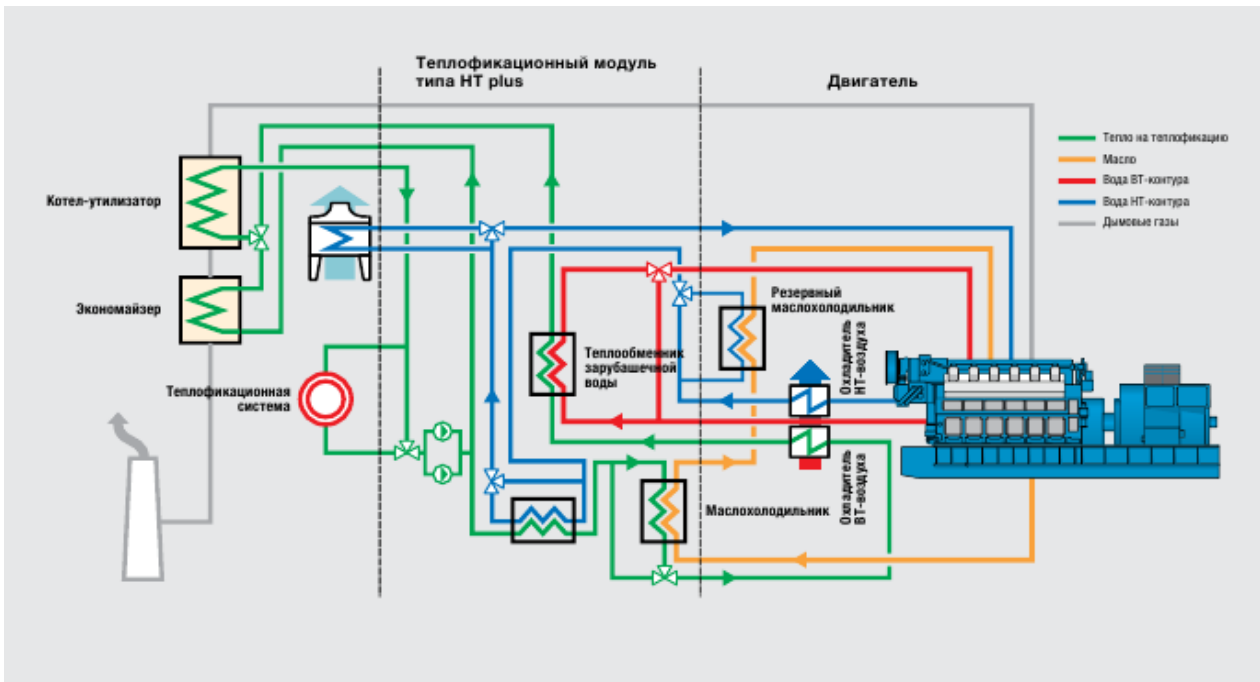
Теплофикационный модуль типа HT plus

Двигатель

Тепло на теплофикацию
Масло
Вода ВТ-контура
Вода НТ-контура
Дымовые газы

Котел-утилизатор

Экономайзер

Теплофикационная система

Теплообменник зарубашечной воды

Резервный маслохолодильник

Охладитель НТ-воздуха

Охладитель ВТ-воздуха

Маслохолодильник